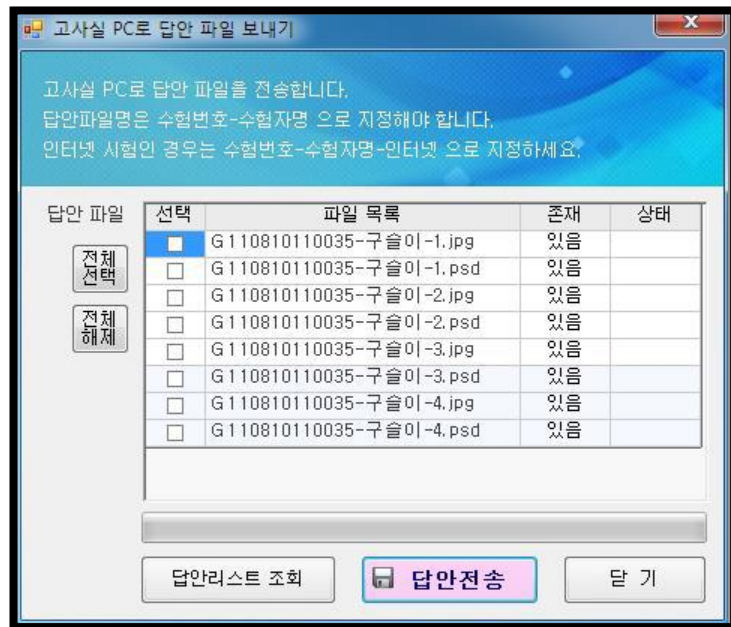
고사실 PC로 답안 파일 보내기

고사실 PC로 답안 파일을 전송합니다.
답안파일명은 수험번호-수험자명 으로 지정해야 합니다.
인터넷 시험인 경우는 수험번호-수험자명-인터넷 으로 지정하세요.

답안 파일

전체 선택

전체 해제

| 선택 | 파일 목록 | 존재 | 상태 |
|---|---|---|---|
| | G110810110035-구슬이-1.jpg | 있음 | |
| | G110810110035-구슬이-1.psd | 있음 | |
| | G110810110035-구슬이-2.jpg | 있음 | |
| | G110810110035-구슬이-2.psd | 있음 | |
| | G110810110035-구슬이-3.jpg | 있음 | |
| | G110810110035-구슬이-3.psd | 있음 | |
| | G110810110035-구슬이-4.jpg | 있음 | |
| | G110810110035-구슬이-4.psd | 있음 | |

답안리스트 조회

답안전송

닫 기